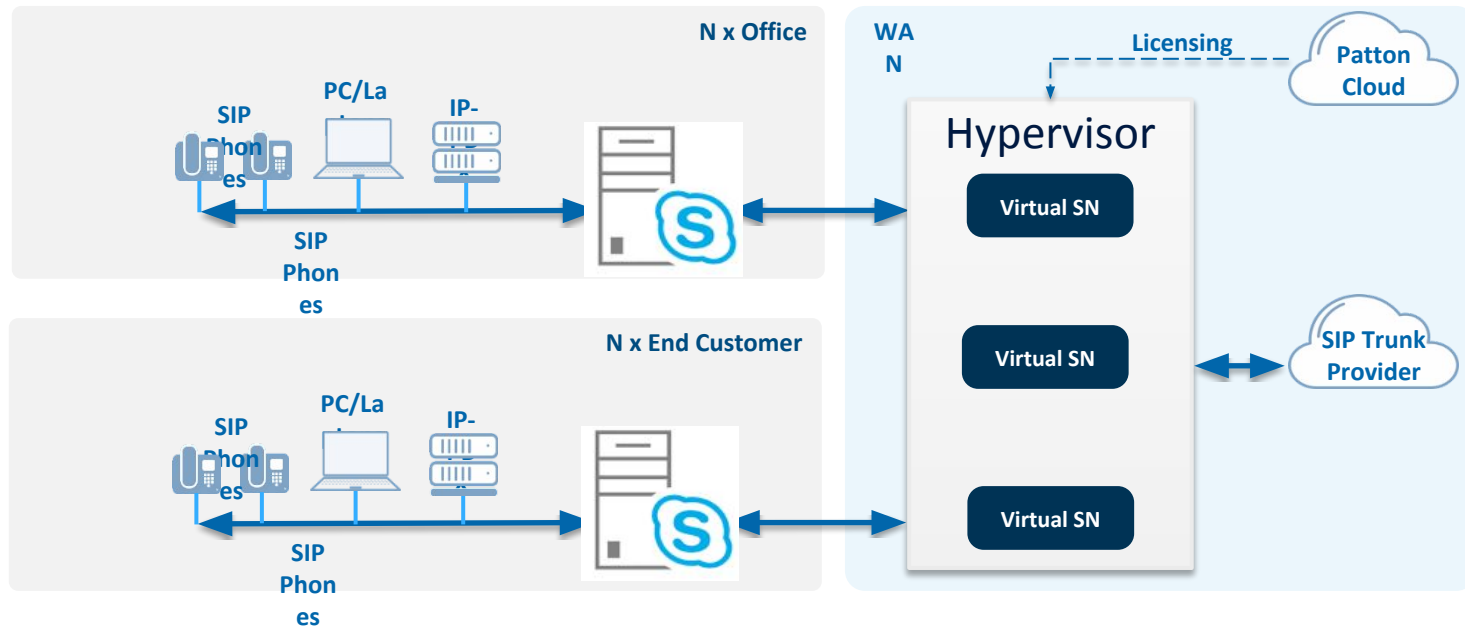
N x Office

SIP Phon es

PC/La

IP-

SIP Phones

WA N

Licensing

Patton Cloud

Hypervisor

Virtual SN

Virtual SN

Virtual SN

SIP Trunk Provider

N x End Customer

SIP Phon es

PC/La

IP-

SIP Phones